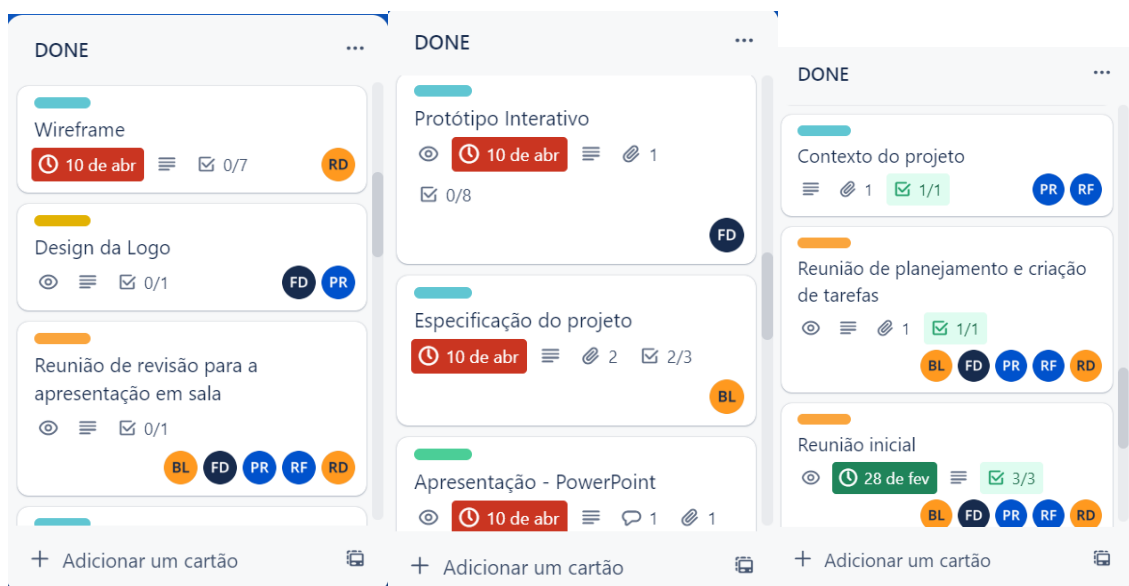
DONE ...

Wireframe
10 de abr 0/7 RD

Design da Logo
0/1 FD PR

Reunião de revisão para a apresentação em sala
0/1
BL FD PR RF RD

+ Adicionar um cartão

DONE ...

Protótipo Interativo
10 de abr 1
0/8
FD

Especificação do projeto
10 de abr 2 2/3
BL

Apresentação - PowerPoint
10 de abr 1 1

+ Adicionar um cartão

DONE ...

Contexto do projeto
1 1/1 PR RF

Reunião de planejamento e criação de tarefas
1 1/1
BL FD PR RF RD

Reunião inicial
28 de fev 3/3
BL FD PR RF RD

+ Adicionar um cartão